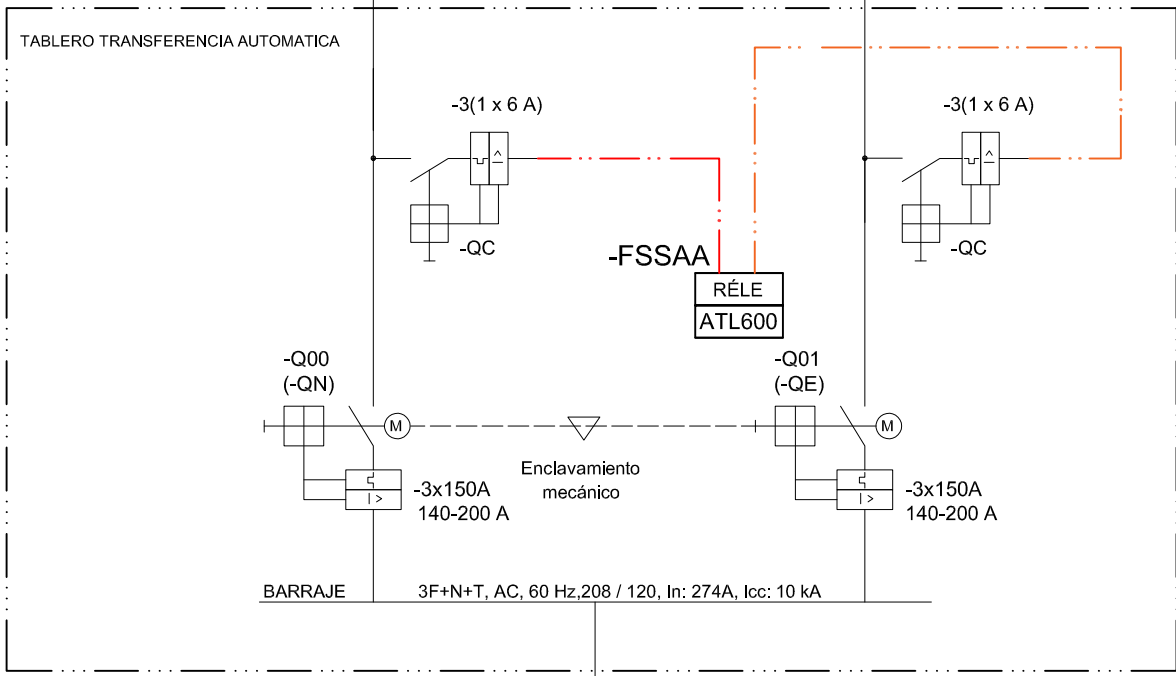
TABLERO TRANSFERENCIA AUTOMATICA

-3(1 x 6 A)

-QC

-FSSAA

RÉLE

ATL600

-3(1 x 6 A)

-QC

-Q00
(-QN)

M

Enclavamiento
mecánico

-3x150A
140-200 A

-Q01
(-QE)

M

-3x150A
140-200 A

I >

I >

BARRAJE

3F+N+T, AC, 60 Hz,208 / 120, In: 274A, Icc: 10 kA